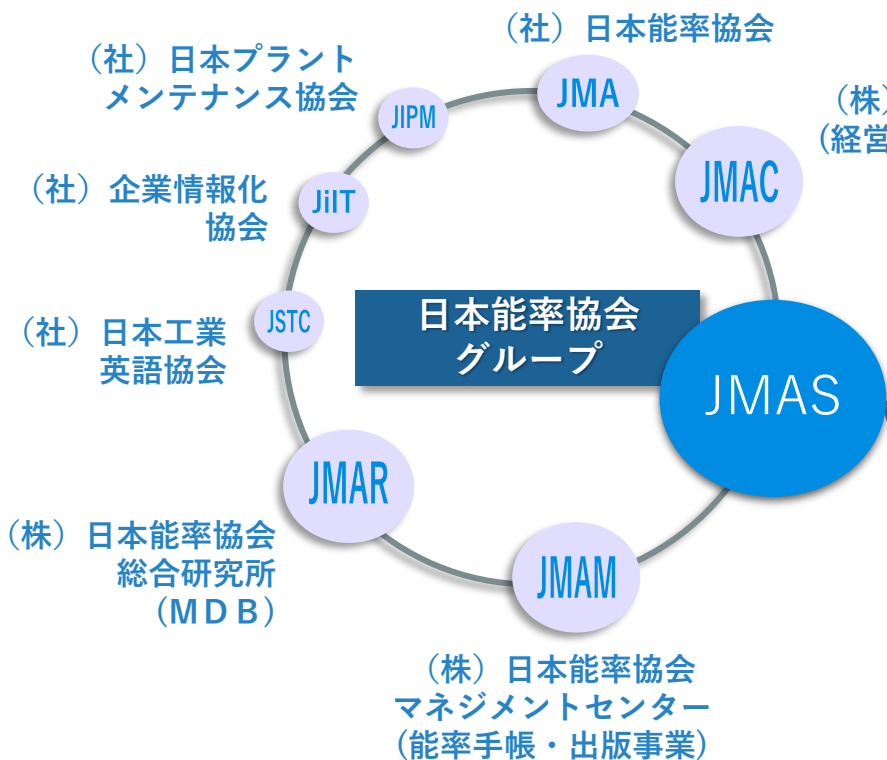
（社）日本能率協会

JMA

（社）日本プラント メンテナンス協会

JIPM

（株）
（経営

JMAC

（社）企業情報化 協会

JiIT

日本能率協会 グループ

（社）日本工業 英語協会

JSTC

JMAS

JMAR

（株）日本能率協会 総合研究所 （ＭＤＢ）

JMAM

（株）日本能率協会 マネジメントセンター （能率手帳・出版事業）